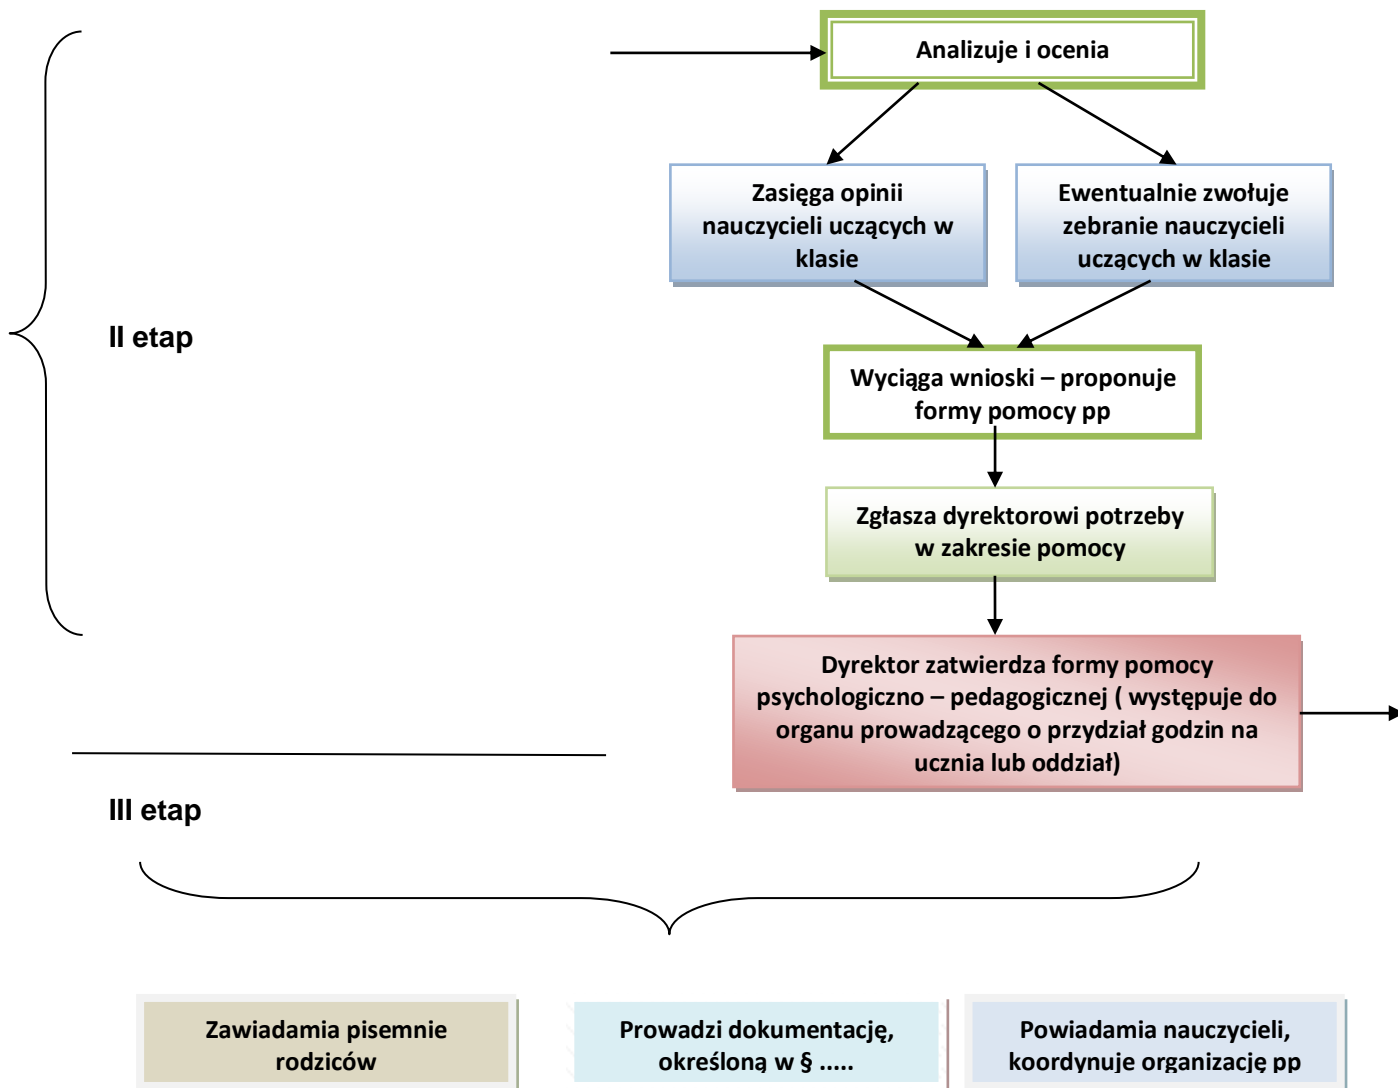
Analizuje i ocenia

Zasięga opinii nauczycieli uczących w klasie

Ewentualnie zwołuje zebranie nauczycieli uczących w klasie

II etap

Wyciąga wnioski – proponuje formy pomocy pp

Zgłasza dyrektorowi potrzeby w zakresie pomocy

Dyrektor zatwierdza formy pomocy psychologiczno – pedagogicznej ( występuje do organu prowadzącego o przydział godzin na ucznia lub oddział)

III etap

Zawiadamia pisemnie rodziców

Prowadzi dokumentację, określoną w § .....

Powiadamia nauczycieli, koordynuje organizację pp